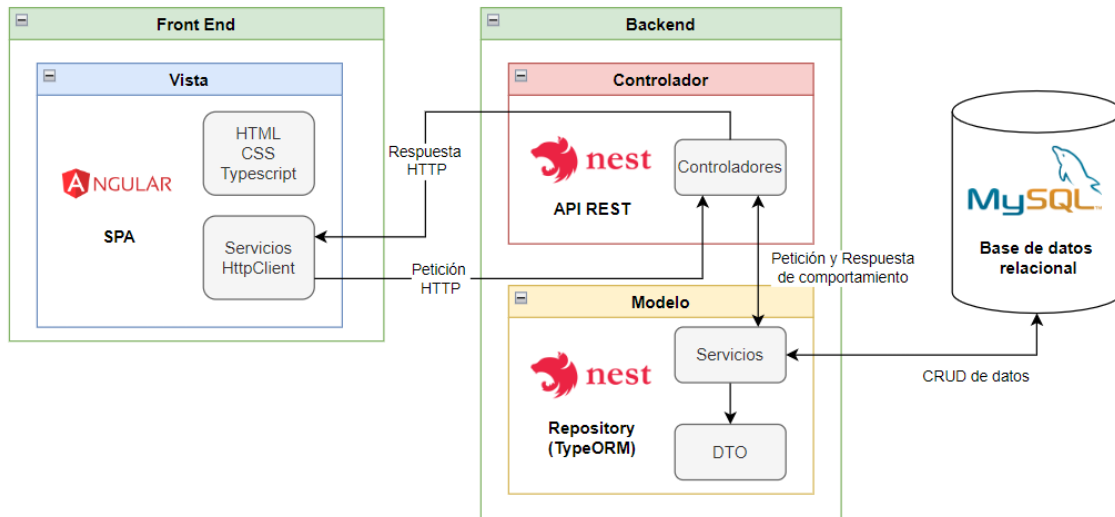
Front End

Vista

ANGULAR

SPA

HTML
CSS
Typescript

Servicios
HttpClient

Respuesta
HTTP

Petición
HTTP

Backend

Controlador

nest

API REST

Controladores

Petición y Respuesta
de comportamiento

Modelo

nest

Repository
(TypeORM)

Servicios

DTO

CRUD de datos

MySQL

Base de datos
relacional